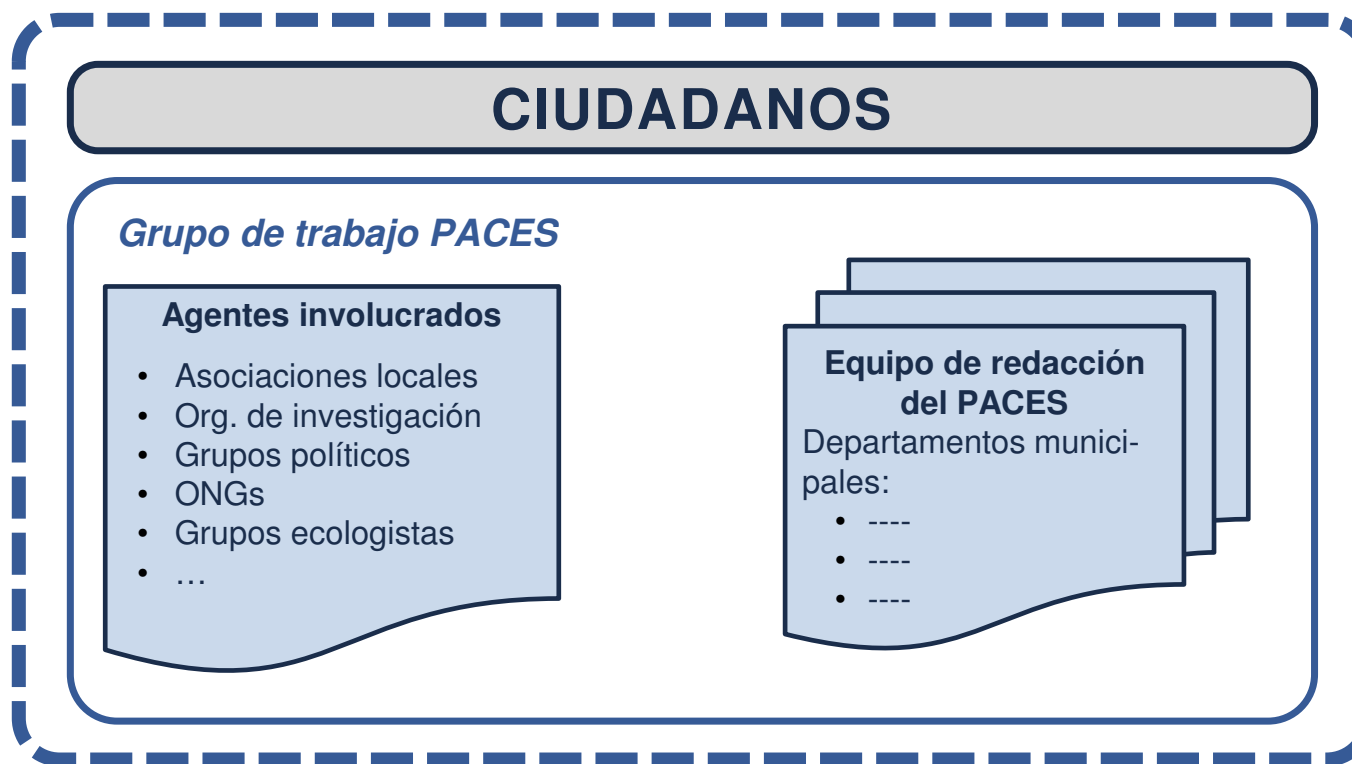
CIUDADANOS

Grupo de trabajo PACES

Agentes involucrados

- Asociaciones locales
- Org. de investigación
- Grupos políticos
- ONGs
- Grupos ecologistas
- …

Equipo de redacción del PACES

Departamentos municipales:

- ----
- ----
- ----